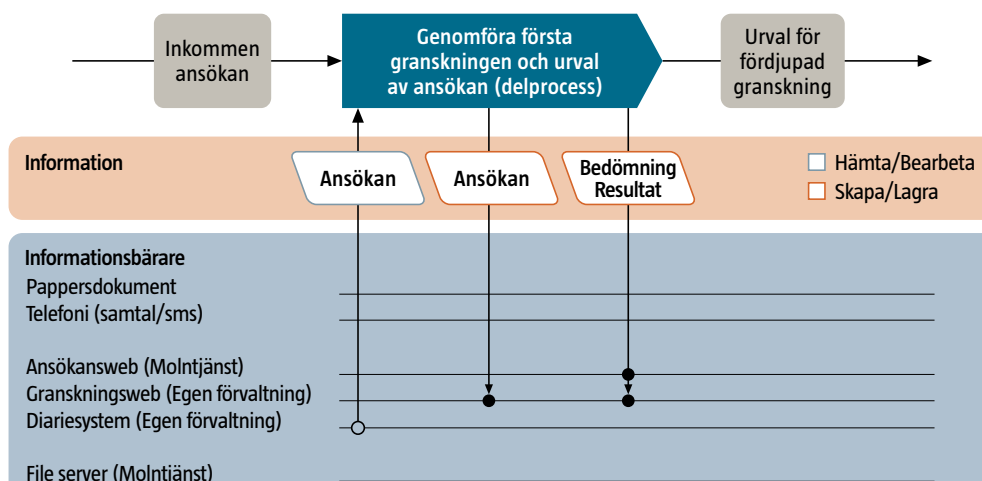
Inkommen ansökan

Genomföra första granskningen och urval av ansökan (delprocess)

Urval för fördjupad granskning

Information

Ansökan

Ansökan

Bedömning Resultat

Hämta/Bearbeta

Skapa/Lagra

Informationsbärare

Pappersdokument

Telefoni (samtal/sms)

Ansökansweb (Molntjänst)

Granskningsweb (Egen förvaltning)

Diariesystem (Egen förvaltning)

File server (Molntjänst)